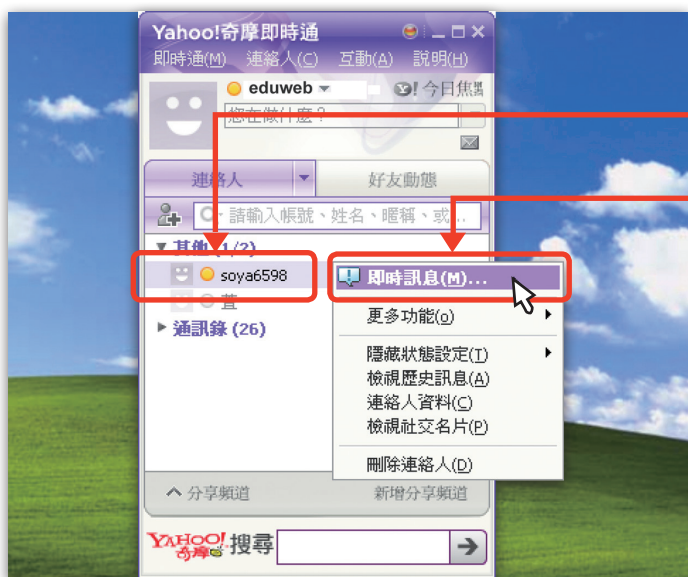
Yahoo!奇摩即時通

即時通(M) 連絡人(C) 互動(A) 說明(H)

eduweb

今日焦

您在做什麼？

連絡人

好友動態

請輸入帳號、姓名、暱稱、或...

其他 (1/2)

soya6598

萱

通訊錄 (26)

即時訊息(M)...

更多功能(O)

隱藏狀態設定(T)

檢視歷史訊息(A)

連絡人資料(C)

檢視社交名片(P)

刪除連絡人(D)

分享頻道

新增分享頻道

YAHOO! 奇摩

搜尋